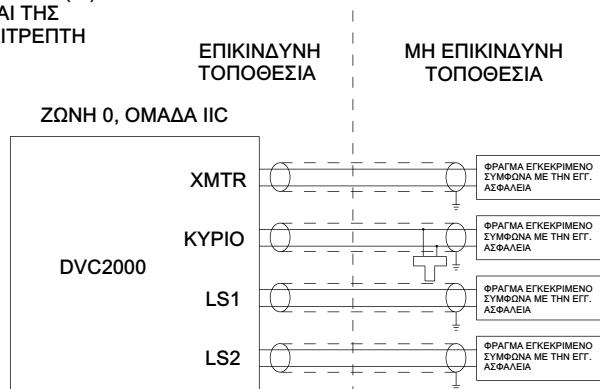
ΑΙ ΤΗΣ
ΙΤΡΕΠΤΗ

ΕΠΙΚΙΝΔΥΝΗ ΤΟΠΟΘΕΣΙΑ

ΜΗ ΕΠΙΚΙΝΔΥΝΗ ΤΟΠΟΘΕΣΙΑ

ΖΩΝΗ 0, ΟΜΑΔΑ IIC

XMTR

ΚΥΡΙΟ

DVC2000

LS1

LS2

ΦΡΑΓΜΑ ΕΓΚΕΚΡΙΜΕΝΟ ΣΥΜΦΩΝΑ ΜΕ ΤΗΝ ΕΓΓ. ΑΣΦΑΛΕΙΑ

ΦΡΑΓΜΑ ΕΓΚΕΚΡΙΜΕΝΟ ΣΥΜΦΩΝΑ ΜΕ ΤΗΝ ΕΓΓ. ΑΣΦΑΛΕΙΑ

ΦΡΑΓΜΑ ΕΓΚΕΚΡΙΜΕΝΟ ΣΥΜΦΩΝΑ ΜΕ ΤΗΝ ΕΓΓ. ΑΣΦΑΛΕΙΑ

ΦΡΑΓΜΑ ΕΓΚΕΚΡΙΜΕΝΟ ΣΥΜΦΩΝΑ ΜΕ ΤΗΝ ΕΓΓ. ΑΣΦΑΛΕΙΑ